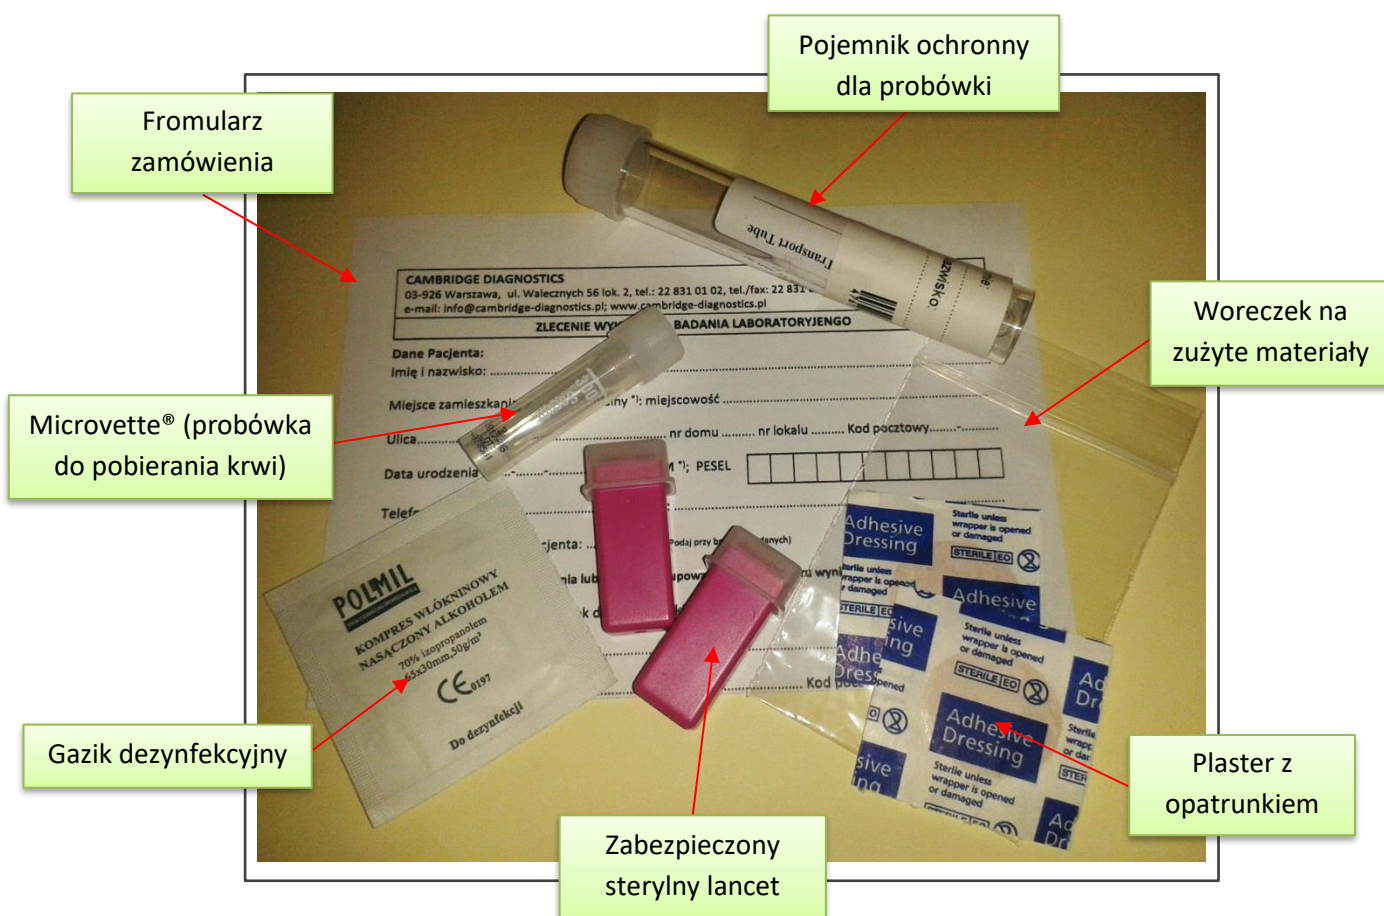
Pojemnik ochronny dla probówki

Fromularz zamówienia

Woreczek na zużyte materiały

Microvette® (probówka do pobierania krwi)

Gazik dezynfekcyjny

Zabezpieczony sterylny lancet

Plaster z opatrunkiem

Transport Tube

nazwisko:

CAMBRIDGE DIAGNOSTICS
03-926 Warszawa, ul. Walecznych 56 lok. 2, tel.: 22 831 01 02, tel./fax: 22 831 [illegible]
e-mail: info@cambridge-diagnostics.pl; www.cambridge-diagnostics.pl
ZLECENIE WY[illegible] BADANIA LABORATORYJENGO

Dane Pacjenta:
Imię i nazwisko: ......
Miejsce zamieszkani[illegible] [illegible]ny *): miejscowość ......
Ulica...... nr domu ...... nr lokalu ...... Kod pocztowy......-......
Data urodzenia ......-......-...... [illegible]M *); PESEL
Telef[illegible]
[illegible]jenta: ...... Podaj przy b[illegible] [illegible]danych)
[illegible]nia lub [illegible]upow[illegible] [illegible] wyni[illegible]
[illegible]k d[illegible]
Kod p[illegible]

POLMIL
KOMPRES WŁÓKNINOWY NASĄCZONY ALKOHOLEM
70% izopropanolem
65x30mm,50g/m²
CE 0197
Do dezynfekcji

Adhesive Dressing
Sterile unless wrapper is opened or damaged
STERILE EO